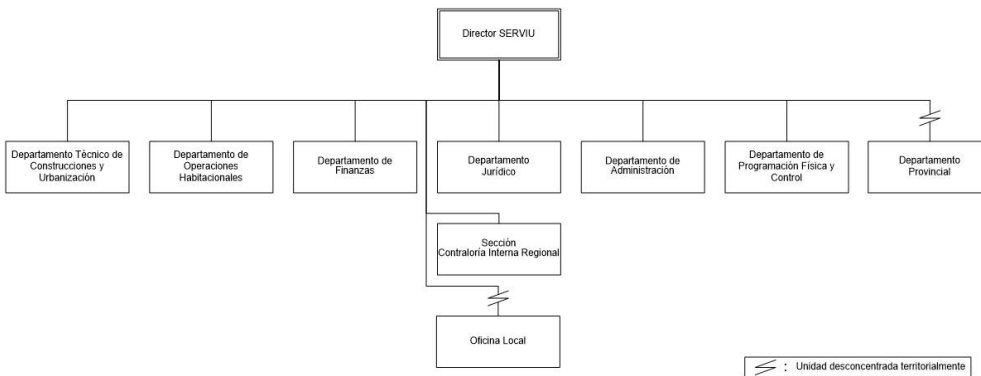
Director SERVIU

Departamento Técnico de Construcciones y Urbanización

Departamento de Operaciones Habitacionales

Departamento de Finanzas

Departamento Jurídico

Departamento de Administración

Departamento de Programación Física y Control

Departamento Provincial

Sección Contraloría Interna Regional

Oficina Local

: Unidad desconcentrada territorialmente